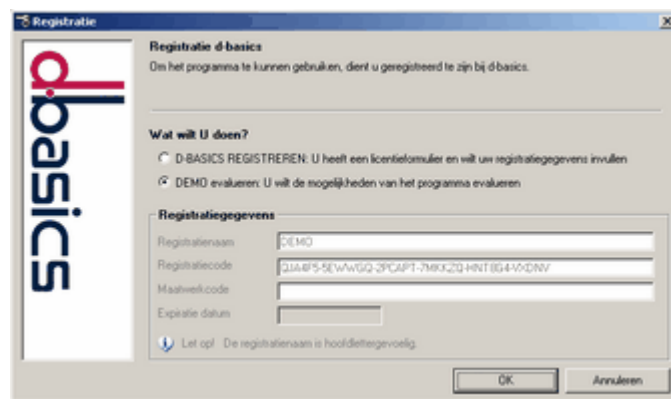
Registratie

d-basics

Registratie d-basics

Om het programma te kunnen gebruiken, dient u geregistreerd te zijn bij d-basics.

Wat wilt U doen?

D-BASICS REGISTREREN: U heeft een licentieformulier en wilt uw registratiegegevens invullen

DEMO evalueren: U wilt de mogelijkheden van het programma evalueren

Registratiegegevens

Registratienaam DEMO

Registratiecode QJA4F5-5EWWGQ-2PCAPT-7MKKZQ-HNT8G4-VXDNV

Maatwerkcode

Expiratie datum

Let op! De registratienaam is hoofdlettergevoelig.

OK

Annuleren